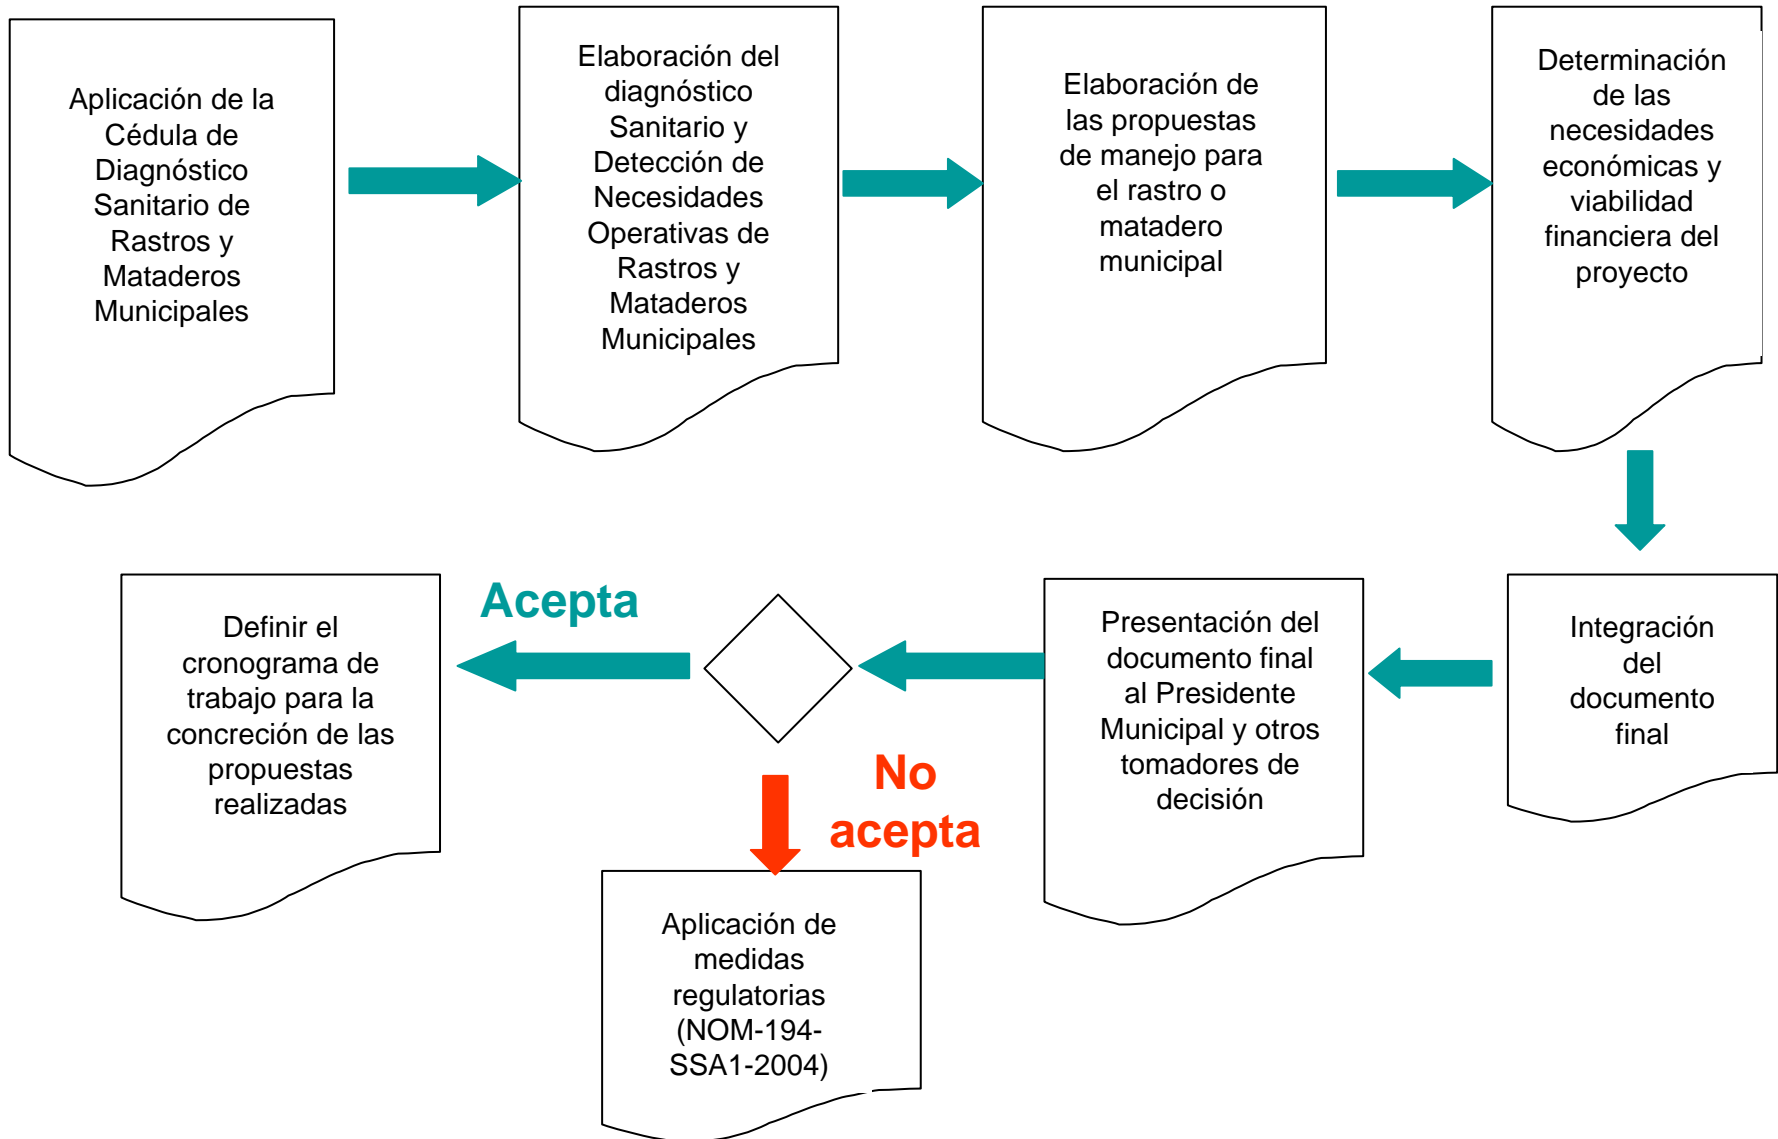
Aplicación de la Cédula de Diagnóstico Sanitario de Rastros y Mataderos Municipales

Elaboración del diagnóstico Sanitario y Detección de Necesidades Operativas de Rastros y Mataderos Municipales

Elaboración de las propuestas de manejo para el rastro o matadero municipal

Determinación de las necesidades económicas y viabilidad financiera del proyecto

Integración del documento final

Presentación del documento final al Presidente Municipal y otros tomadores de decisión

Acepta

Definir el cronograma de trabajo para la concreción de las propuestas realizadas

No acepta

Aplicación de medidas regulatorias (NOM-194-SSA1-2004)